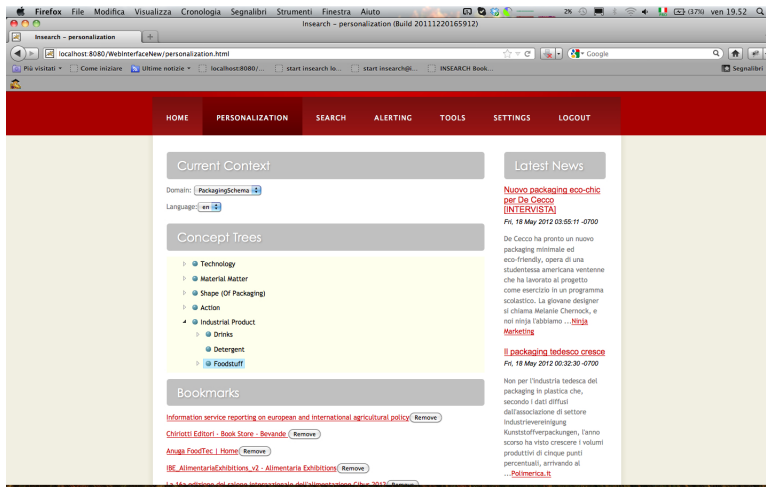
Firefox File Modifica Visualizza Cronologia Segnalibri Strumenti Finestra Aiuto

2% (37%) ven 19.52

Insearch – personalization (Build 20111220165912)

Insearch – personalization

localhost:8080/WebInterfaceNew/personalization.html

Google

Più visitati Come iniziare Ultime notizie localhost:8080/... start insearch lo... start insearch@i... INSEARCH Book...

Segnalibri

HOME PERSONALIZATION SEARCH ALERTING TOOLS SETTINGS LOGOUT

Current Context

Domain: PackagingSchema

Language: en

Concept Trees

Technology
Material Matter
Shape (Of Packaging)
Action
Industrial Product
Drinks
Detergent
Foodstuff

Bookmarks

Information service reporting on european and international agricultural policy Remove

Chiriotti Editori - Book Store - Bevande Remove

Anuga FoodTec | Home Remove

IBE_AlimentariaExhibitions_v2 - Alimentaria Exhibitions Remove

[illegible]

Latest News

Nuovo packaging eco-chic per De Cecco [INTERVISTA]

Fri, 18 May 2012 03:55:11 -0700

De Cecco ha pronto un nuovo packaging minimale ed eco-friendly, opera di una studentessa americana ventenne che ha lavorato al progetto come esercizio in un programma scolastico. La giovane designer si chiama Melanie Chernock, e noi ninja l'abbiamo ...Ninja Marketing

Il packaging tedesco cresce

Fri, 18 May 2012 00:32:30 -0700

Non per l'industria tedesca del packaging in plastica che, secondo i dati diffusi dall'associazione di settore Industrievereinigung Kunststoffverpackungen, l'anno scorso ha visto crescere i volumi produttivi di cinque punti percentuali, arrivando al ...Polimerica.it